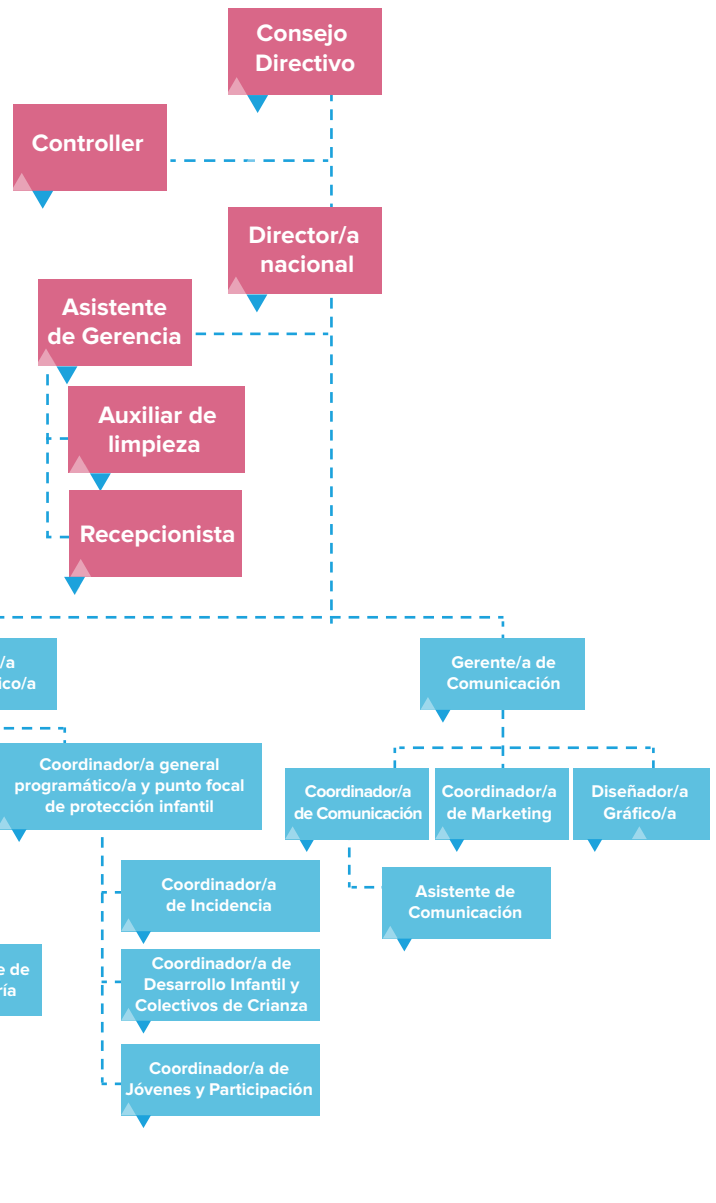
Consejo Directivo

Controller

Director/a nacional

Asistente de Gerencia

Auxiliar de limpieza

Recepcionista

/a
ico/a

Gerente/a de Comunicación

Coordinador/a general programático/a y punto focal de protección infantil

Coordinador/a de Comunicación

Coordinador/a de Marketing

Diseñador/a Gráfico/a

Asistente de Comunicación

Coordinador/a de Incidencia

e de
ría

Coordinador/a de Desarrollo Infantil y Colectivos de Crianza

Coordinador/a de Jóvenes y Participación